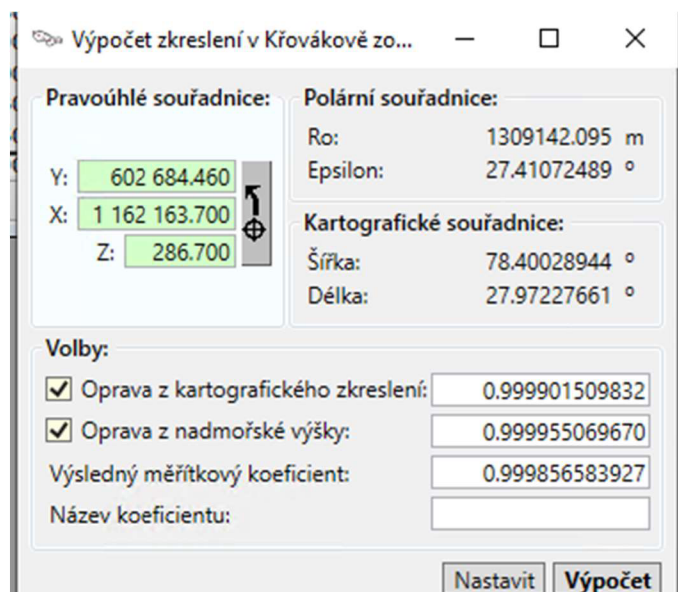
Výpočet zkreslení v Křovákově zo...

Pravoúhlé souřadnice:

Y: 602 684.460
X: 1 162 163.700
Z: 286.700

Polární souřadnice:

Ro: 1309142.095 m
Epsilon: 27.41072489 °

Kartografické souřadnice:

Šířka: 78.40028944 °
Délka: 27.97227661 °

Volby:

Oprava z kartografického zkreslení: 0.999901509832
Oprava z nadmořské výšky: 0.999955069670
Výsledný měřítkový koeficient: 0.999856583927
Název koeficientu:

Nastavit Výpočet